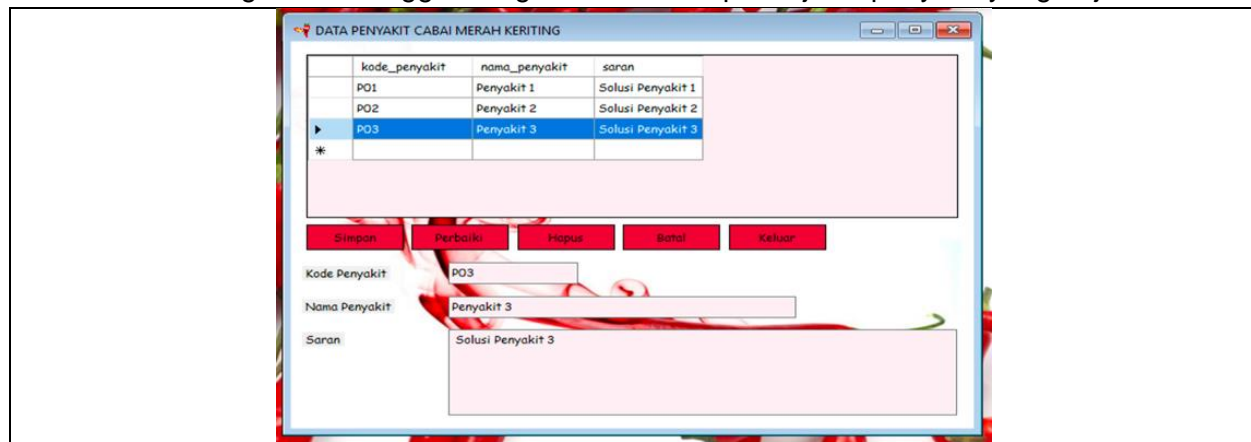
DATA PENYAKIT CABAI MERAH KERITING

| | kode_penyakit | nama_penyakit | saran |
|---|---|---|---|
| | P01 | Penyakit 1 | Solusi Penyakit 1 |
| | P02 | Penyakit 2 | Solusi Penyakit 2 |
| ▸ | P03 | Penyakit 3 | Solusi Penyakit 3 |
| * | | | |

Simpan Perbaiki Hapus Batal Keluar

Kode Penyakit P03

Nama Penyakit Penyakit 3

Saran Solusi Penyakit 3